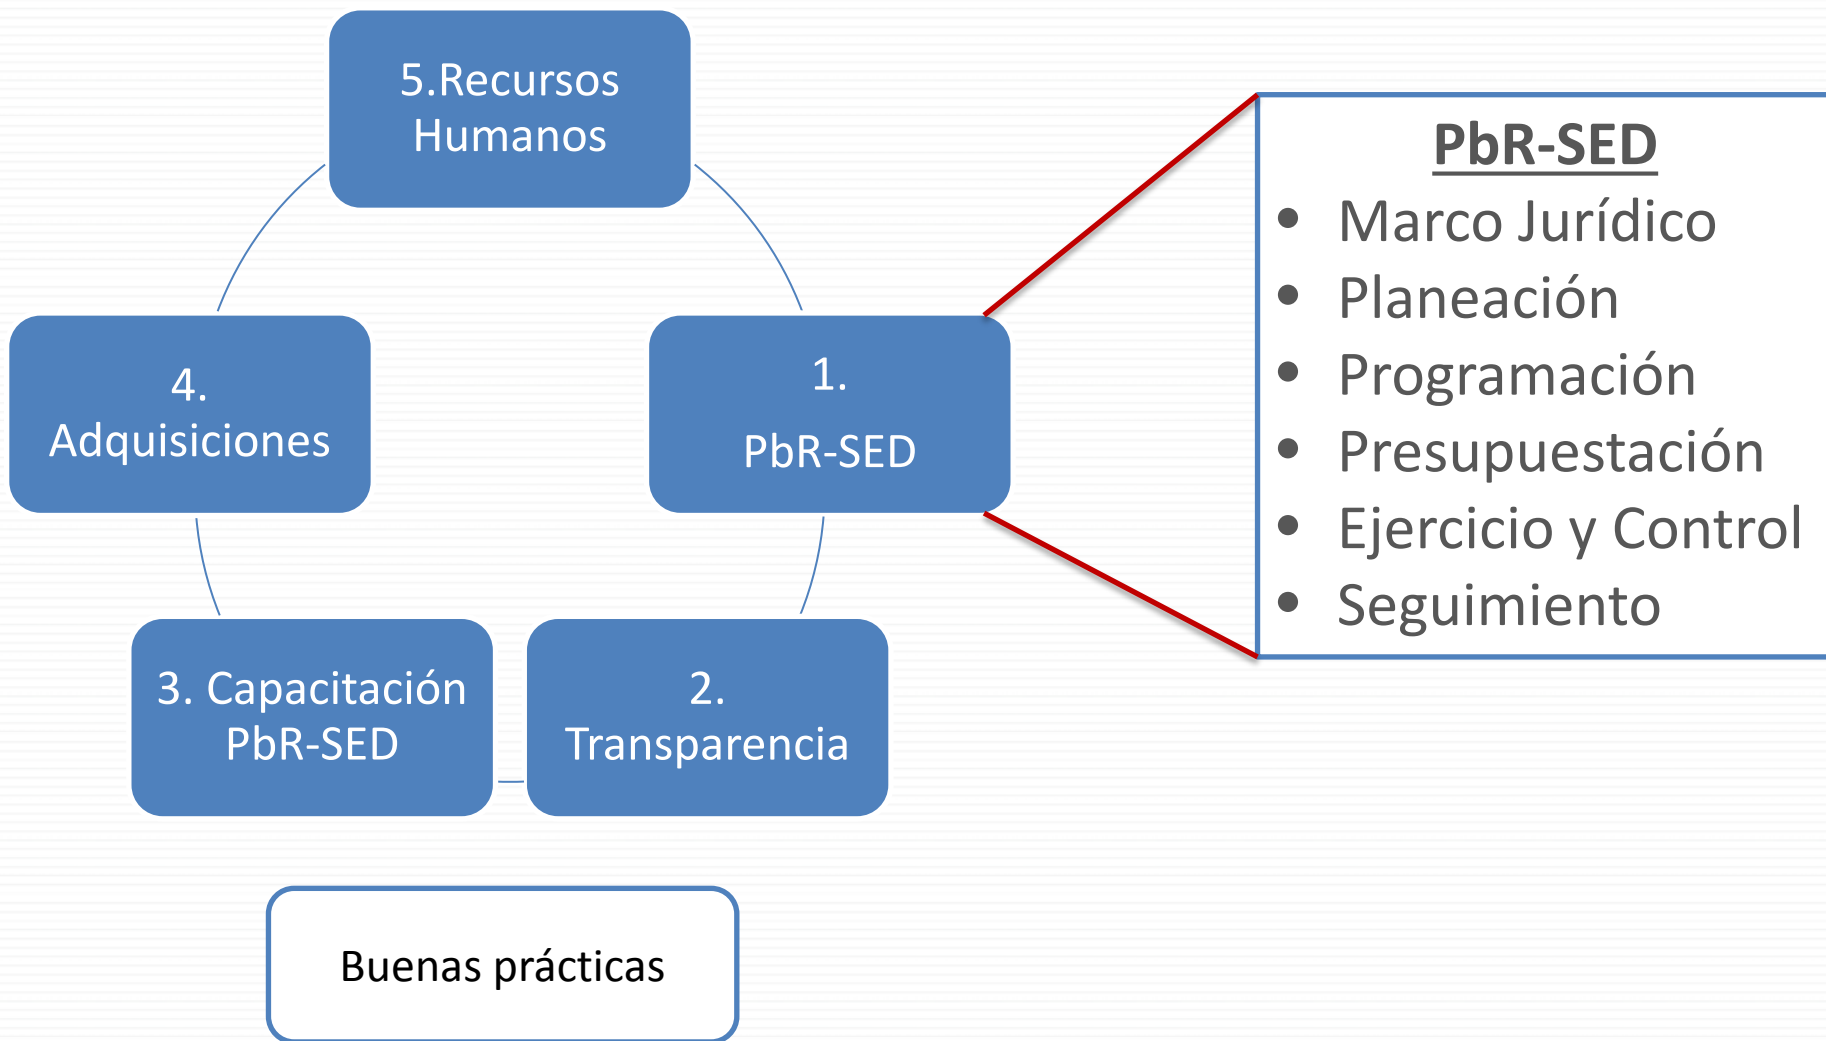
5.Recursos Humanos

1.
PbR-SED

2.
Transparencia

3. Capacitación PbR-SED

4.
Adquisiciones

PbR-SED
- Marco Jurídico
- Planeación
- Programación
- Presupuestación
- Ejercicio y Control
- Seguimiento

Buenas prácticas